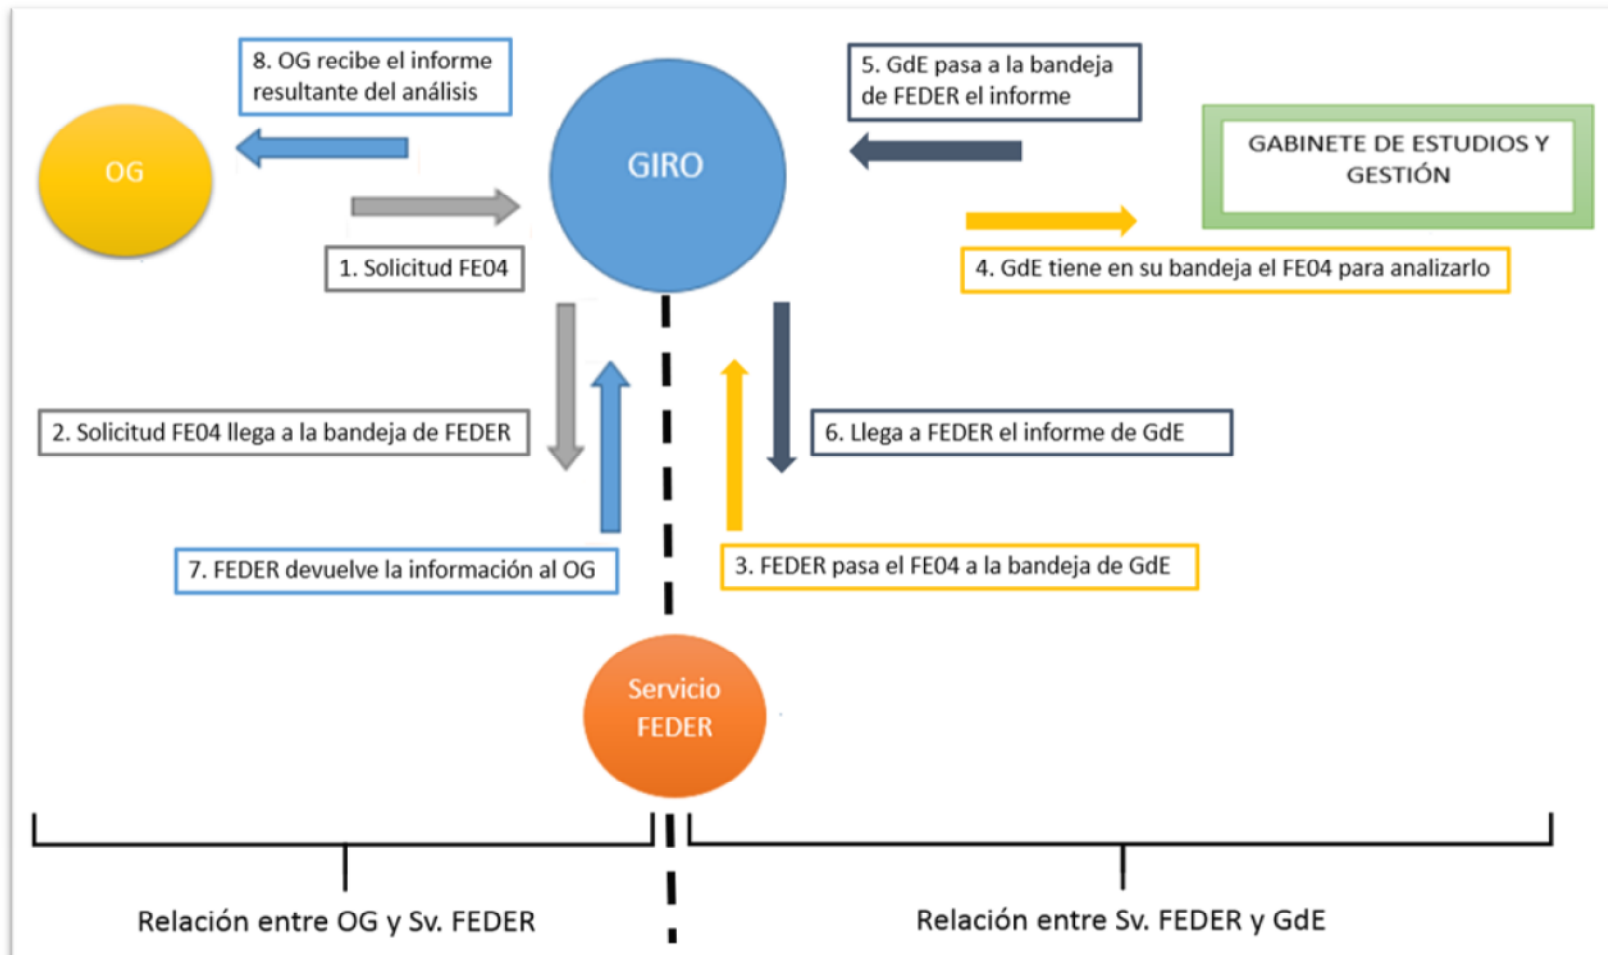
8. OG recibe el informe resultante del análisis

GIRO

5. GdE pasa a la bandeja de FEDER el informe

OG

GABINETE DE ESTUDIOS Y GESTIÓN

1. Solicitud FE04

4. GdE tiene en su bandeja el FE04 para analizarlo

2. Solicitud FE04 llega a la bandeja de FEDER

6. Llega a FEDER el informe de GdE

7. FEDER devuelve la información al OG

3. FEDER pasa el FE04 a la bandeja de GdE

Servicio FEDER

Relación entre OG y Sv. FEDER

Relación entre Sv. FEDER y GdE